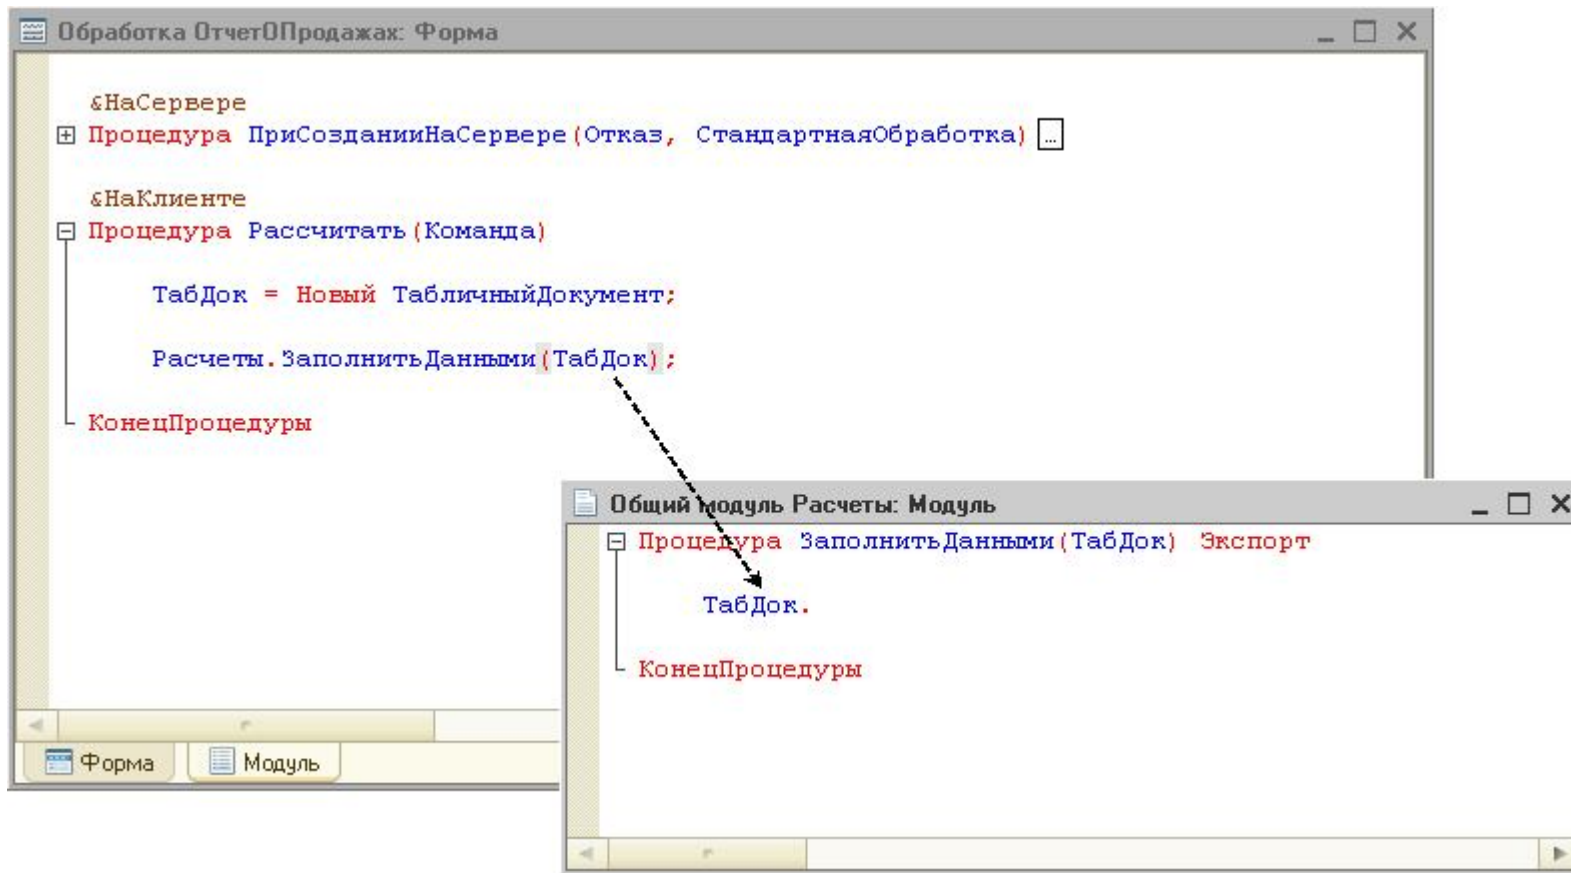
Обработка ОтчетОПродажах: Форма

&НаСервере
Процедура ПриСозданииНаСервере(Отказ, СтандартнаяОбработка) ...

&НаКлиенте
Процедура Рассчитать(Команда)

ТабДок = Новый ТабличныйДокумент;

Расчеты.ЗаполнитьДанными(ТабДок);

КонецПроцедуры

Форма
Модуль

Общий модуль Расчеты: Модуль

Процедура ЗаполнитьДанными(ТабДок) Экспорт

ТабДок.

КонецПроцедуры